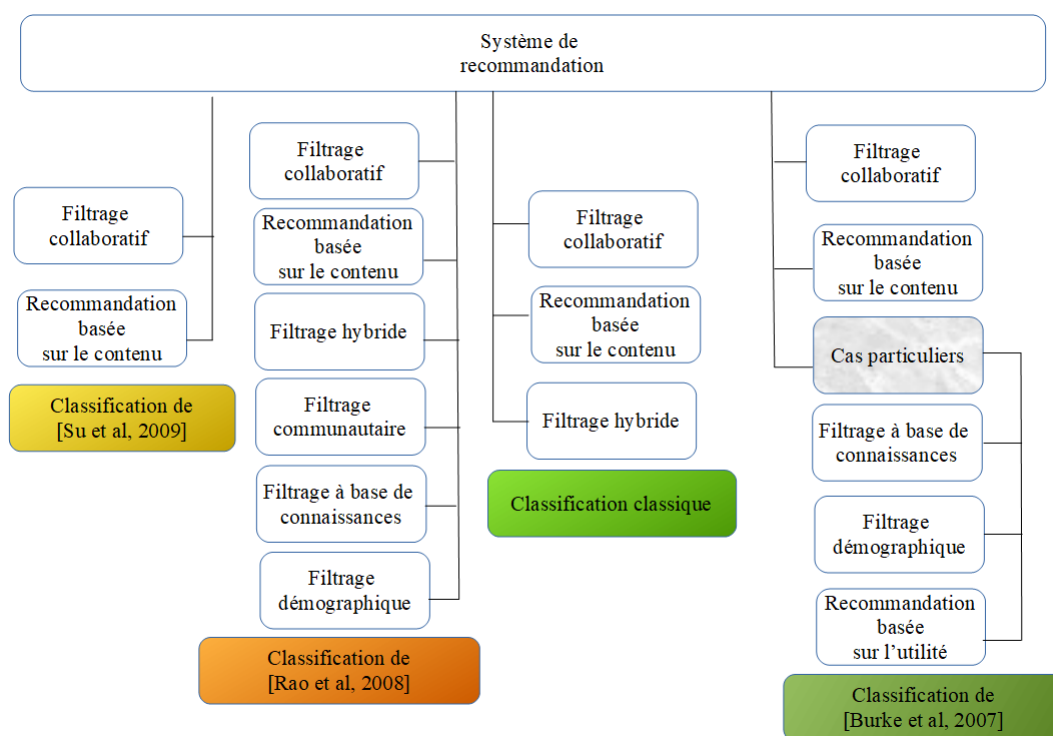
Système de recommandation

Filtrage collaboratif

Recommandation basée sur le contenu

Classification de [Su et al, 2009]

Filtrage collaboratif

Recommandation basée sur le contenu

Filtrage hybride

Filtrage communautaire

Filtrage à base de connaissances

Filtrage démographique

Classification de [Rao et al, 2008]

Filtrage collaboratif

Recommandation basée sur le contenu

Filtrage hybride

Classification classique

Filtrage collaboratif

Recommandation basée sur le contenu

Cas particuliers

Filtrage à base de connaissances

Filtrage démographique

Recommandation basée sur l'utilité

Classification de [Burke et al, 2007]